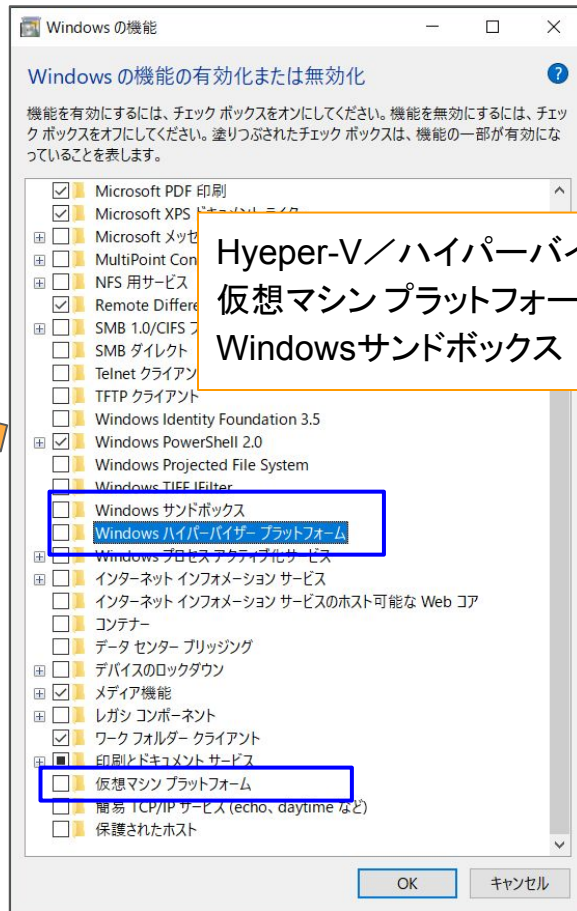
Windows の機能

Windows の機能の有効化または無効化

機能を有効にするには、チェック ボックスをオンにしてください。機能を無効にするには、チェック ボックスをオフにしてください。塗りつぶされたチェック ボックスは、機能の一部が有効になっていることを表します。

Microsoft PDF 印刷
Microsoft XPS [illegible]
Microsoft メッセ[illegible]
MultiPoint Con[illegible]
NFS 用サービス
Remote Differe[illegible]
SMB 1.0/CIFS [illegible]
SMB ダイレクト
Telnet クライアン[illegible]
TFTP クライアント
Windows Identity Foundation 3.5
Windows PowerShell 2.0
Windows Projected File System
Windows TIFF IFilter
Windows サンドボックス
Windows ハイパーバイザー プラットフォーム
Windows プロセス アクティブ化サービス
インターネット インフォメーション サービス
インターネット インフォメーション サービスのホスト可能な Web コア
コンテナー
データ センター ブリッジング
デバイスのロックダウン
メディア機能
レガシ コンポーネント
ワーク フォルダー クライアント
印刷とドキュメント サービス
仮想マシン プラットフォーム
簡易 TCP/IP サービス (echo、daytime など)
保護されたホスト

Hyeper-V／ハイパーバイ
仮想マシン プラットフォー
Windowsサンドボックス

OK
キャンセル